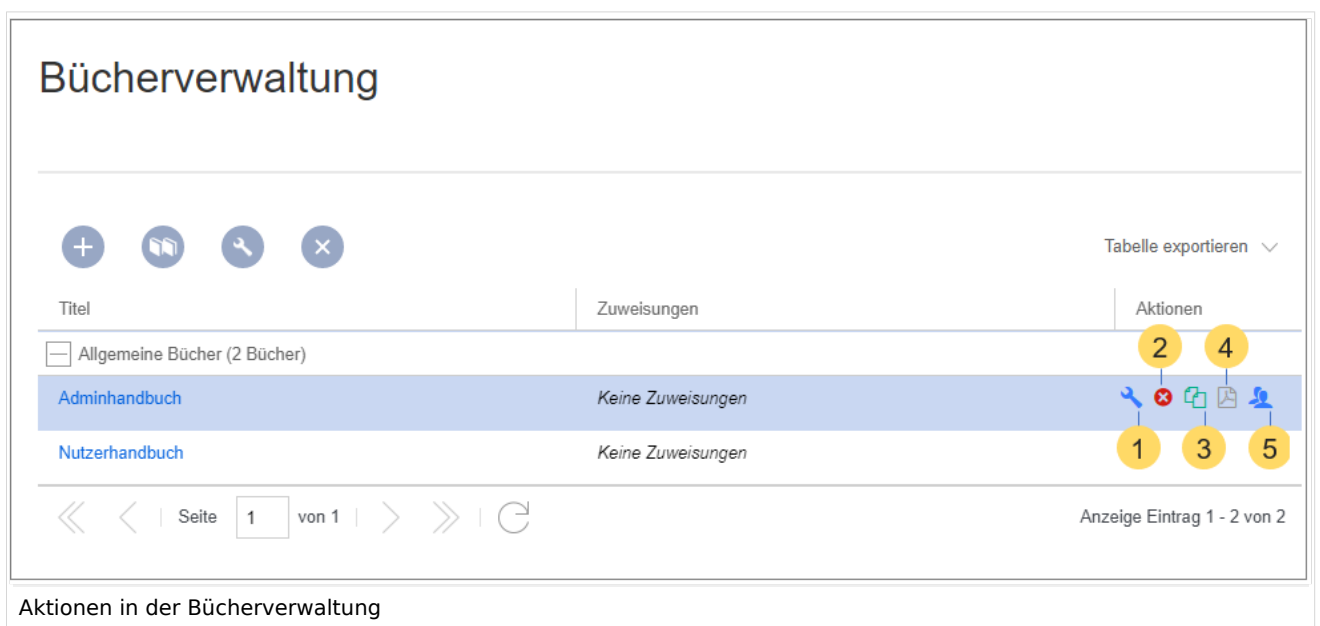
Bücherverwaltung

Tabelle exportieren

| Titel | Zuweisungen | Aktionen |
|---|---|---|
| Allgemeine Bücher (2 Bücher) | | |
| Adminhandbuch | Keine Zuweisungen | |
| Nutzerhandbuch | Keine Zuweisungen | |

2 4

1 3 5

Seite 1 von 1

Anzeige Eintrag 1 - 2 von 2

Aktionen in der Bücherverwaltung